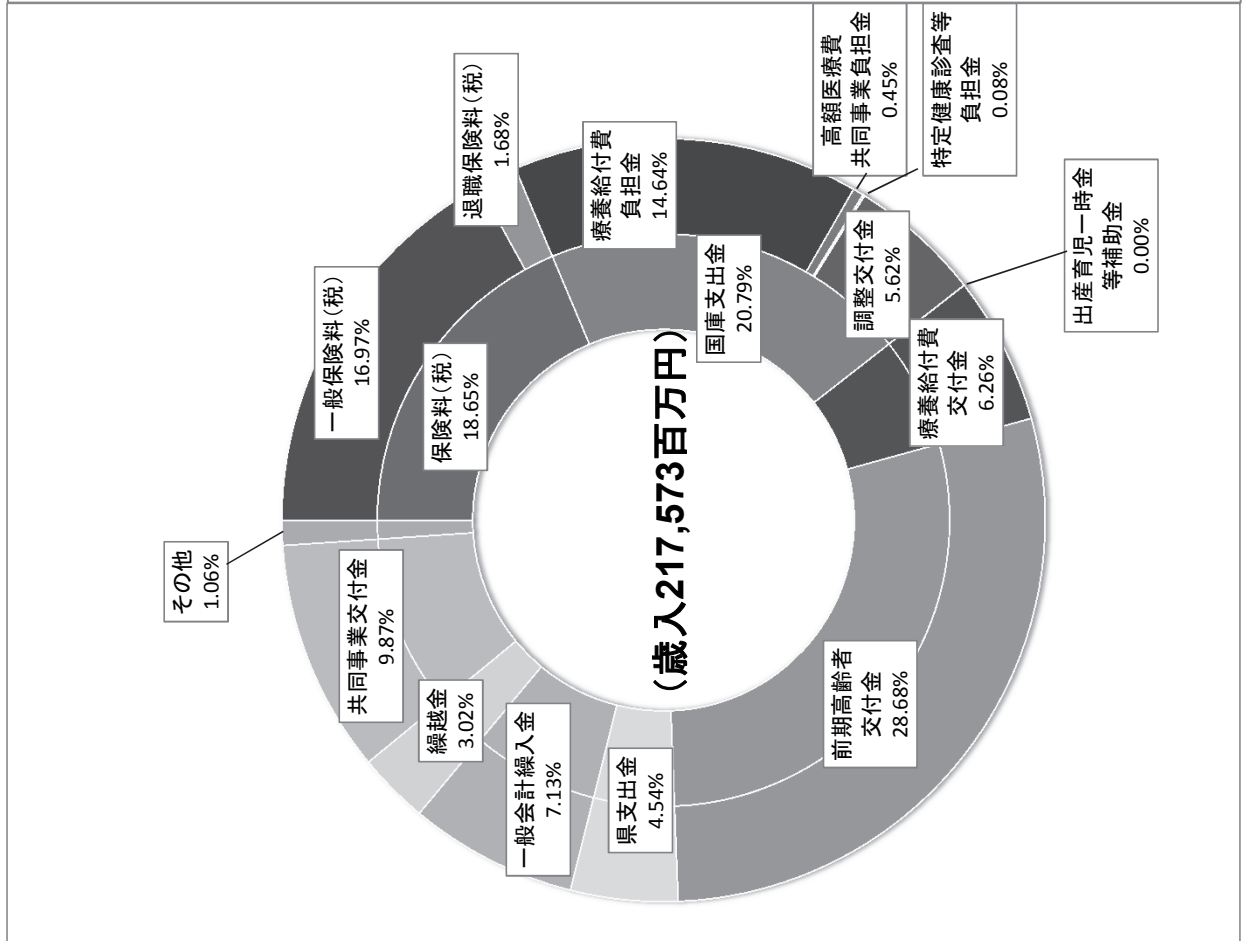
（歳入217,573百万円）

国庫支出金
20.79%

療養給付費
負担金
14.64%

退職保険料（税）
1.68%

高額医療費
共同事業負担金
0.45%

特定健康診査等
負担金
0.08%

出産育児一時金
等補助金
0.00%

調整交付金
5.62%

療養給付費
交付金
6.26%

前期高齢者
交付金
28.68%

県支出金
4.54%

一般会計繰入金
7.13%

繰越金
3.02%

共同事業交付金
9.87%

その他
1.06%

保険料（税）
18.65%

一般保険料（税）
16.97%